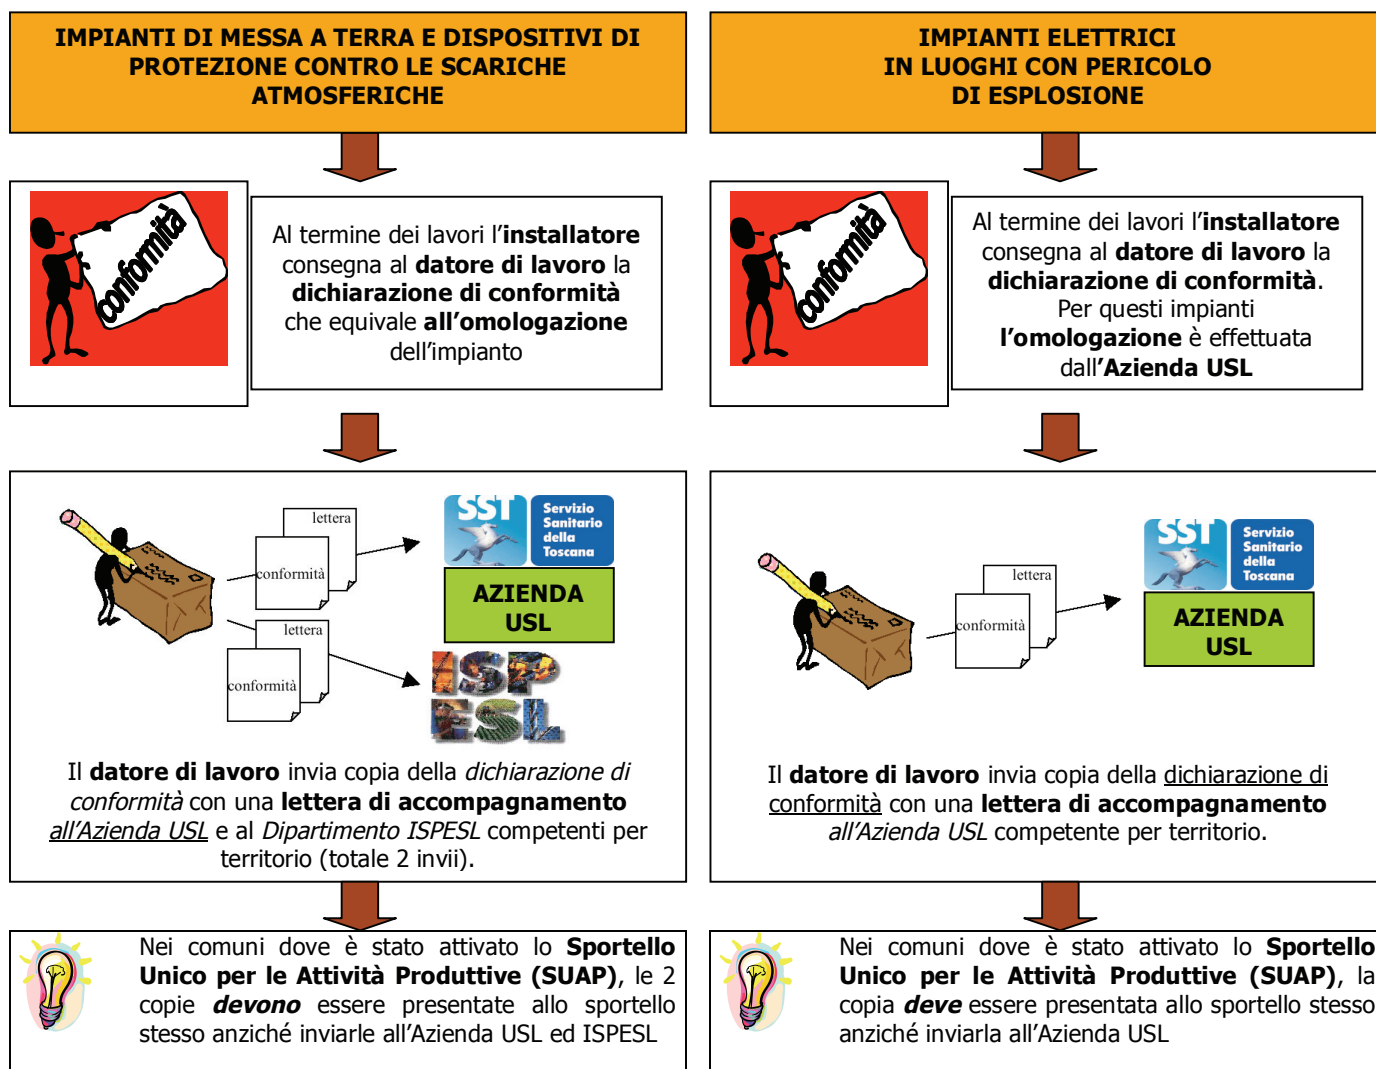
IMPIANTI DI MESSA A TERRA E DISPOSITIVI DI PROTEZIONE CONTRO LE SCARICHE ATMOSFERICHE

conformità

Al termine dei lavori l'installatore consegna al datore di lavoro la dichiarazione di conformità che equivale all'omologazione dell'impianto

lettera
conformità
lettera
conformità

SST Servizio Sanitario della Toscana

AZIENDA USL

ISPESL

Il datore di lavoro invia copia della dichiarazione di conformità con una lettera di accompagnamento all'Azienda USL e al Dipartimento ISPESL competenti per territorio (totale 2 invii).

Nei comuni dove è stato attivato lo Sportello Unico per le Attività Produttive (SUAP), le 2 copie devono essere presentate allo sportello stesso anziché inviarle all'Azienda USL ed ISPESL

IMPIANTI ELETTRICI IN LUOGHI CON PERICOLO DI ESPLOSIONE

conformità

Al termine dei lavori l'installatore consegna al datore di lavoro la dichiarazione di conformità. Per questi impianti l'omologazione è effettuata dall'Azienda USL

lettera
conformità

SST Servizio Sanitario della Toscana

AZIENDA USL

Il datore di lavoro invia copia della dichiarazione di conformità con una lettera di accompagnamento all'Azienda USL competente per territorio.

Nei comuni dove è stato attivato lo Sportello Unico per le Attività Produttive (SUAP), la copia deve essere presentata allo sportello stesso anziché inviarla all'Azienda USL